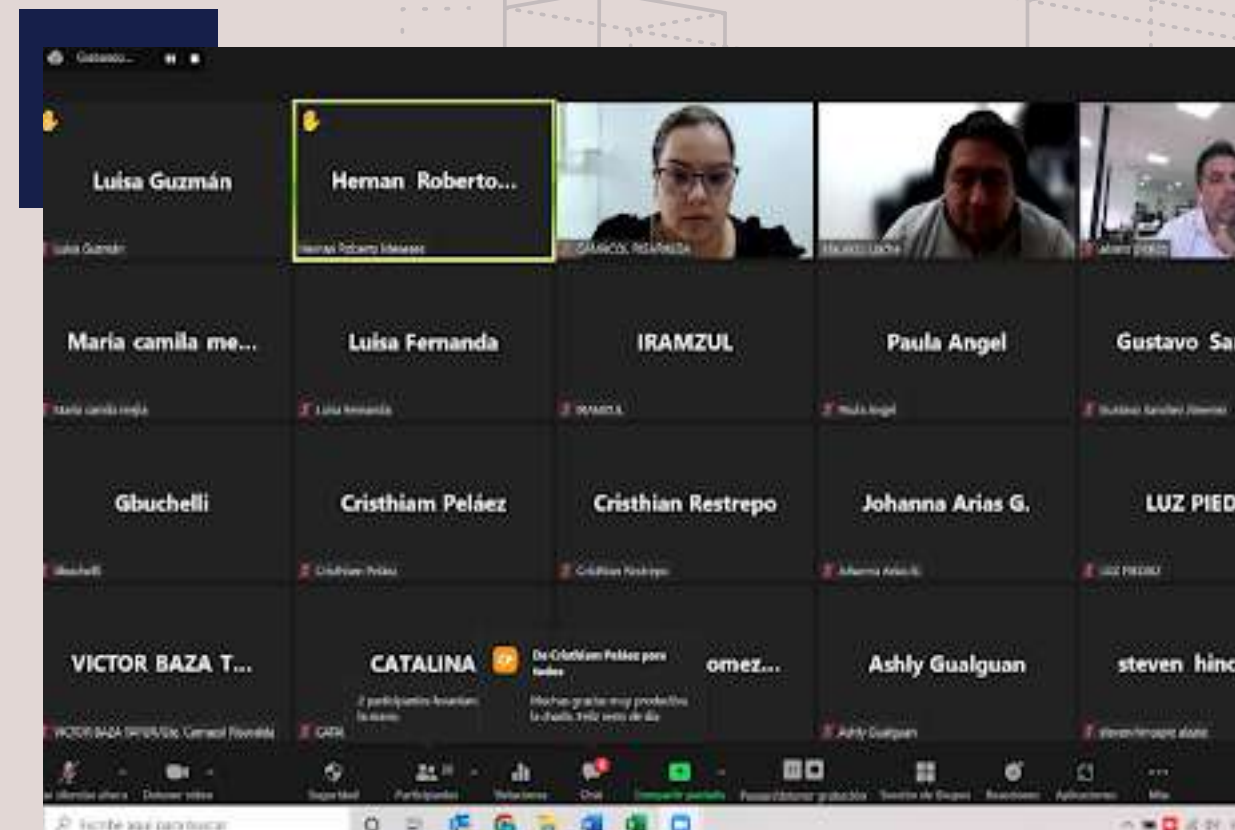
Luisa Guzmán

Heman Roberto...

Maria camila me...

Luisa Fernanda

IRAMZUL

Paula Angel

Gustavo Sa

Gbuchelli

Cristhiam Peláez

Cristhian Restrepo

Johanna Arias G.

LUZ PIED

VICTOR BAZA T...

CATALINA

omez...

Ashly Gualguan

steven hinc

De Cristhiam Peláez para todos

Muchas gracias muy productiva la charla feliz resto de dia

2 participantes levantan la mano

Seguridad

Participantes

Votaciones

Chat

Compartir pantalla

Reacciones

Aplicaciones

Más